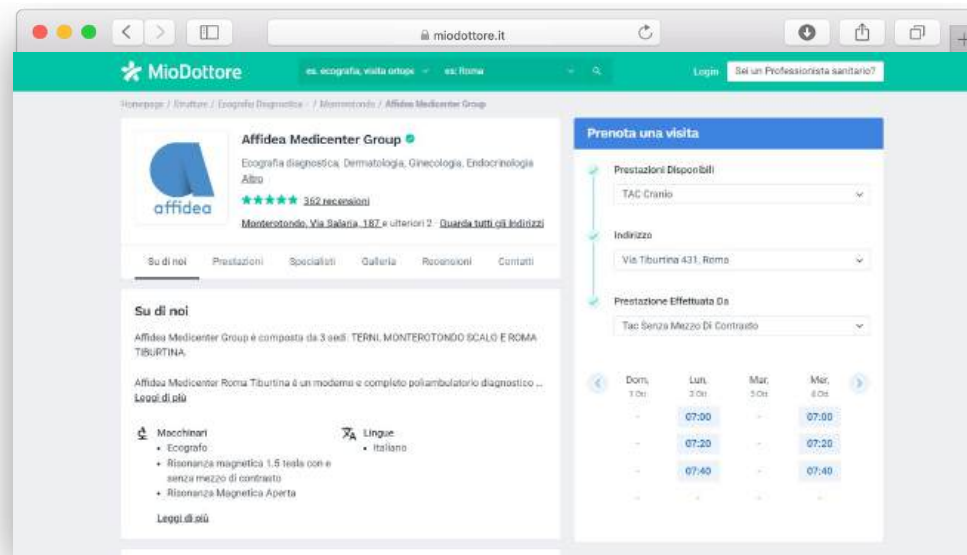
miodottore.it

MioDottore

es. ecografia, visita ortope

es: Roma

Login

Sei un Professionista sanitario?

Homepage / Strutture / Ecografia Diagnostica / Monterotondo / Affidea Medicenter Group

affidea

Affidea Medicenter Group

Ecografia diagnostica, Dermatologia, Ginecologia, Endocrinologia

Altro

★★★★★ 362 recensioni

Monterotondo, Via Salaria, 187 e ulteriori 2 · Guarda tutti gli indirizzi

Su di noi | Prestazioni | Specialisti | Galleria | Recensioni | Contatti

Su di noi

Affidea Medicenter Group è composta da 3 sedi: TERNI, MONTEROTONDO SCALO E ROMA TIBURTINA.

Affidea Medicenter Roma Tiburtina è un moderno e completo poliambulatorio diagnostico ...

Leggi di più

Macchinari
• Ecografo
• Risonanza magnetica 1.5 tesla con e senza mezzo di contrasto
• Risonanza Magnetica Aperta

Lingue
• Italiano

Leggi di più

Prenota una visita

Prestazioni Disponibili

TAC Cranio

Indirizzo

Via Tiburtina 431, Roma

Prestazione Effettuata Da

Tac Senza Mezzo Di Contrasto

| Dom. 1 Ott | Lun. 2 Ott | Mar. 3 Ott | Mer. 4 Ott |
|---|---|---|---|
| - | 07:00 | - | 07:00 |
| - | 07:20 | - | 07:20 |
| - | 07:40 | - | 07:40 |